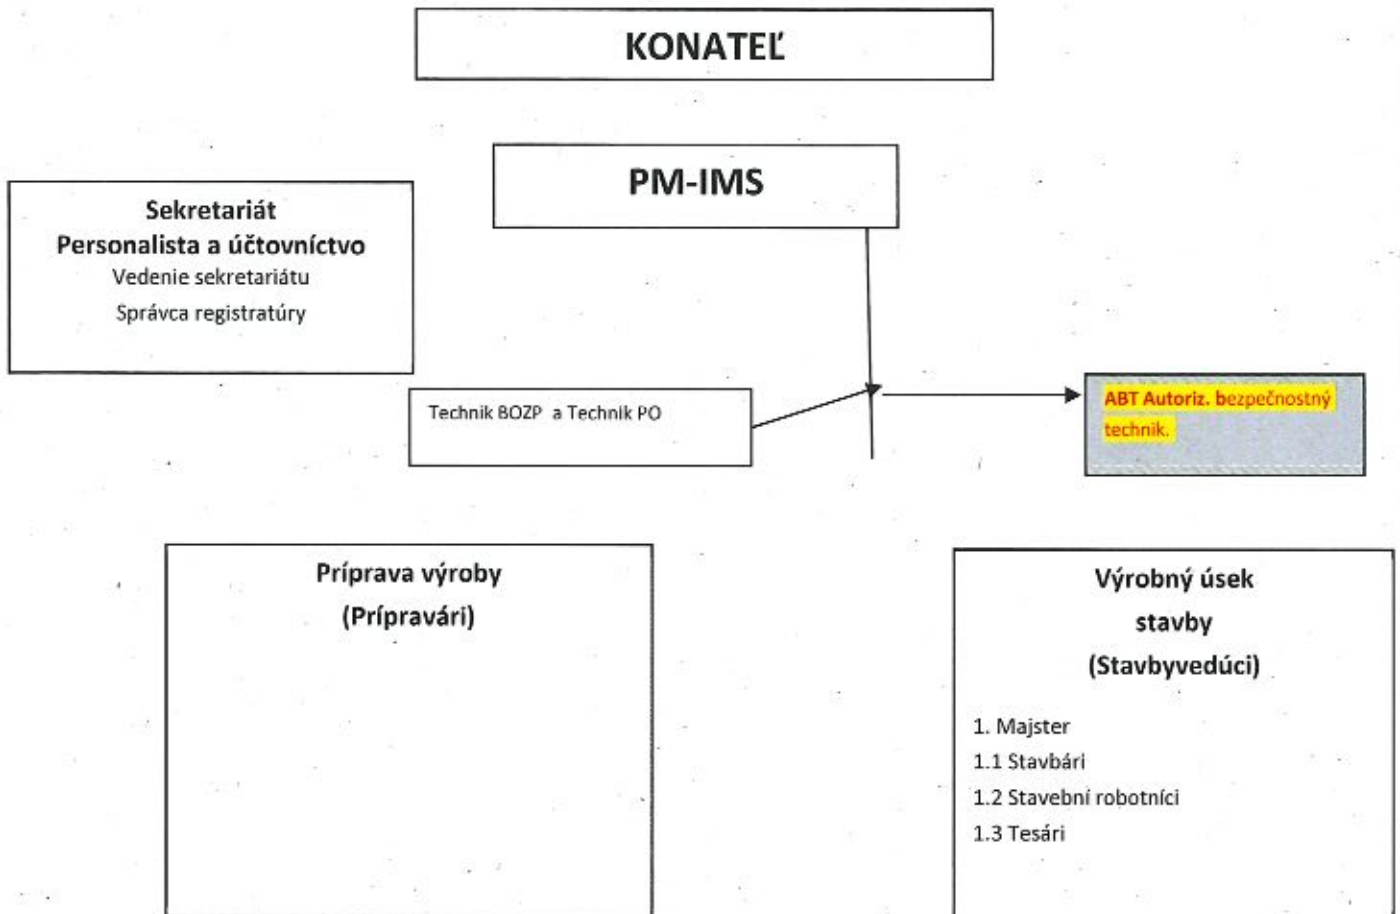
KONATEĽ

PM-IMS

Sekretariát
Personalista a účtovníctvo
Vedenie sekretariátu
Správca registratúry

Technik BOZP a Technik PO

ABT Autoriz. bezpečnostný technik.

Príprava výroby
(Prípravári)

Výrobný úsek
stavby
(Stavbyvedúci)

1. Majster
1.1 Stavbári
1.2 Stavebni robotníci
1.3 Tesári